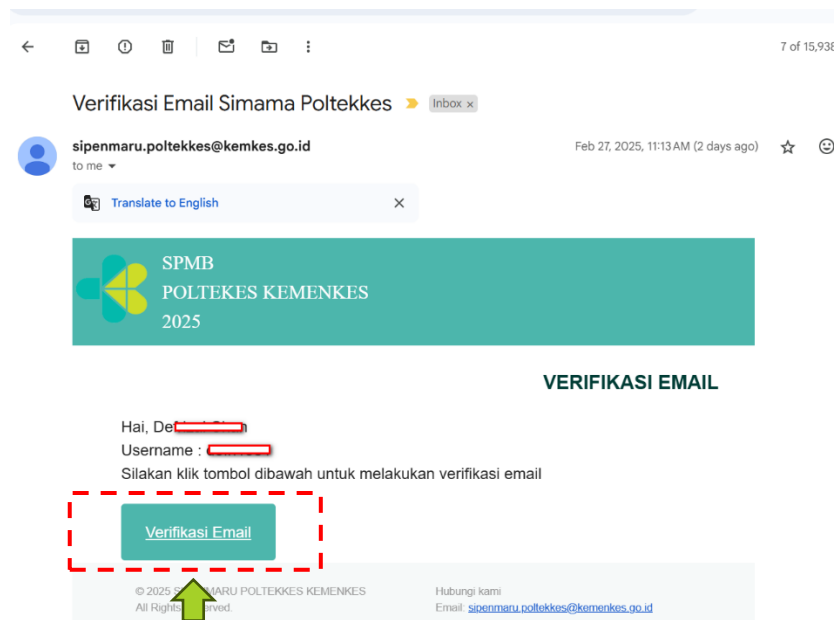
7 of 15,938

Verifikasi Email Simama Poltekkes Inbox ×

sipenmaru.poltekkes@kemkes.go.id
to me

Feb 27, 2025, 11:13 AM (2 days ago)

Translate to English

SPMB
POLTEKES KEMENKES
2025

VERIFIKASI EMAIL

Hai, De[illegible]n
Username : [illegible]
Silakan klik tombol dibawah untuk melakukan verifikasi email

Verifikasi Email

© 2025 S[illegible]MARU POLTEKKES KEMENKES
All Rights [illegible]rved.

Hubungi kami
Email: sipenmaru.poltekkes@kemenkes.go.id